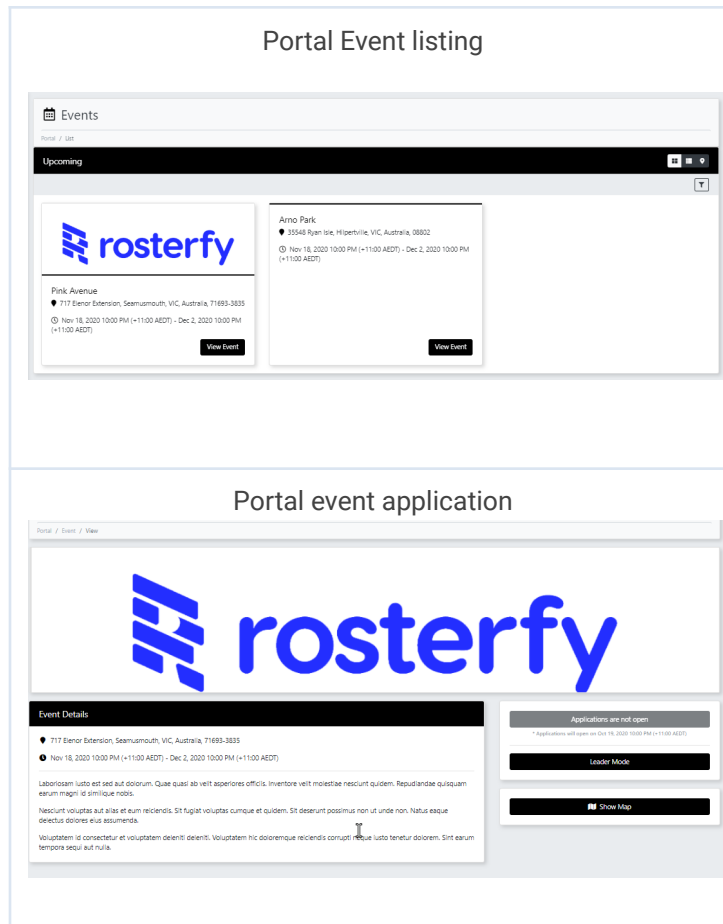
Portal Event listing

Events

Portal / List

Upcoming

rosterfy

Pink Avenue

717 Elenor Extension, Seamusmouth, VIC, Australia, 71693-3835

Nov 18, 2020 10:00 PM (+11:00 AEDT) - Dec 2, 2020 10:00 PM (+11:00 AEDT)

View Event

Arno Park

35548 Ryan Isle, Hilpertville, VIC, Australia, 08802

Nov 18, 2020 10:00 PM (+11:00 AEDT) - Dec 2, 2020 10:00 PM (+11:00 AEDT)

View Event

Portal event application

Portal / Event / View

rosterfy

Event Details

717 Elenor Extension, Seamusmouth, VIC, Australia, 71693-3835

Nov 18, 2020 10:00 PM (+11:00 AEDT) - Dec 2, 2020 10:00 PM (+11:00 AEDT)

Laboriosam iusto est sed aut dolorum. Quae quasi ab velit asperiores officiis. Inventore velit molestiae nesciunt quidem. Repudiandae quisquam earum magni id similique nobis.

Nesciunt voluptas aut alias et eum reiciendis. Sit fugiat voluptas cumque et quidem. Sit deserunt possimus non ut unde non. Natus eaque delectus dolores eius assumenda.

Voluptatem id consectetur et voluptatem deleniti deleniti. Voluptatem hic doloremque reiciendis corrupti neque iusto tenetur dolorem. Sint earum tempora sequi aut nulla.

Applications are not open

* Applications will open on Oct 19, 2020 10:00 PM (+11:00 AEDT)

Leader Mode

Show Map